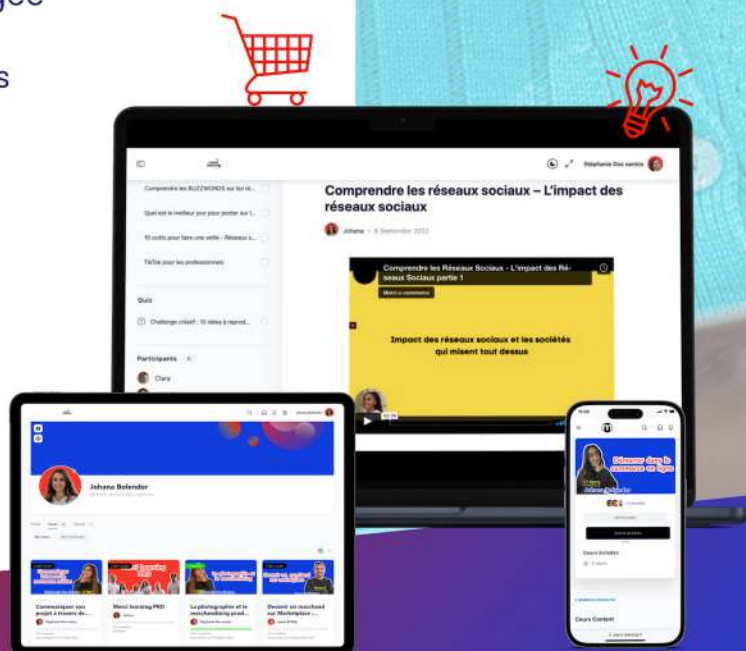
Stéphanie Dos santos

Comprendre les BUZZWORDS sur les ré...

Quel est le meilleur jour pour poster sur l...

10 outils pour faire une veille - Réseaux s...

TikTok pour les professionnels

Quiz

Challenge créatif : 10 idées à reprod...

Participants

Clara

Comprendre les réseaux sociaux – L'impact des réseaux sociaux

Johana · 8 September 2022

Comprendre les Réseaux Sociaux - L'impact des Réseaux Sociaux partie 1

Impact des réseaux sociaux et les sociétés qui misent tout dessus

Johana Bolender

Communiquer son projet à travers de...

Merci learning PRO

La photographie et le merchandising prod...

Devenir un marchand sur Marketplace :...

Démarrer dans le commerce en ligne

Johana Bolender

Cours Content